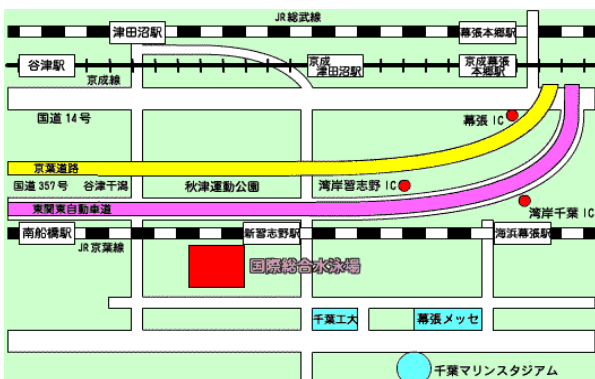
JR総武線
津田沼駅
幕張本郷駅
谷津駅
京成
津田沼駅
京成幕張
本郷駅
京成線
国道 14号
幕張 IC
京葉道路
国道 357号
谷津干潟
秋津運動公園
湾岸習志野 IC
東関東自動車道
湾岸千葉 IC
南船橋駅
JR京葉線
新習志野駅
海浜幕張駅
国際総合水泳場
千葉工大
幕張メッセ
千葉マリンスタジアム